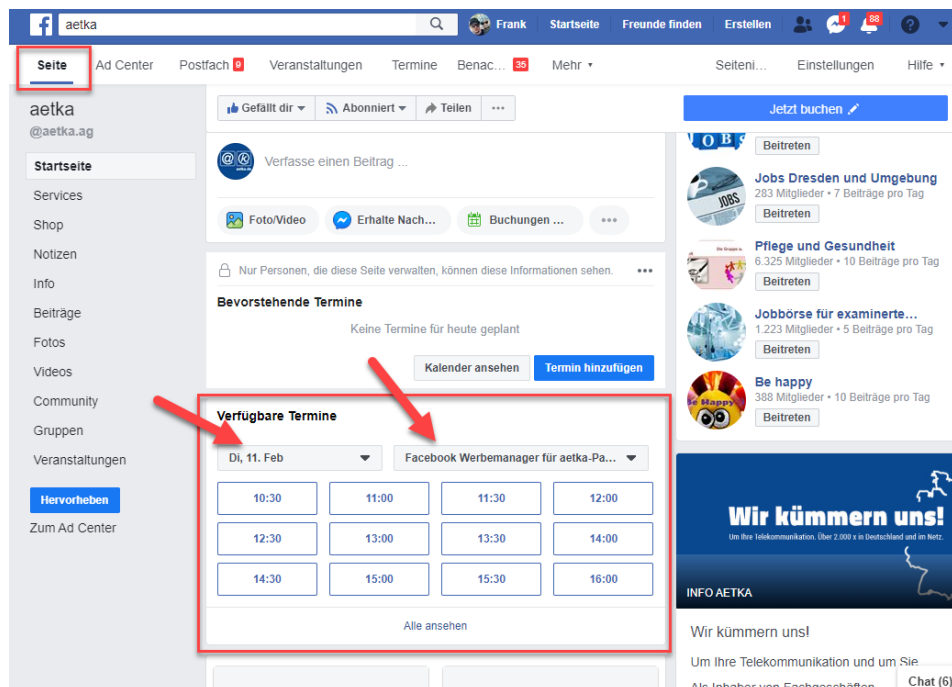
aetka
Frank
Startseite
Freunde finden
Erstellen
1
88

Seite
Ad Center
Postfach 9
Veranstaltungen
Termine
Benac... 35
Mehr
Seiteni...
Einstellungen
Hilfe

aetka
@aetka.ag

Startseite
Services
Shop
Notizen
Info
Beiträge
Fotos
Videos
Community
Gruppen
Veranstaltungen
Hervorheben
Zum Ad Center

Gefällt dir
Abonniert
Teilen
...

Verfasse einen Beitrag ...

Foto/Video
Erhalte Nach...
Buchungen ...

Nur Personen, die diese Seite verwalten, können diese Informationen sehen.

Bevorstehende Termine
Keine Termine für heute geplant
Kalender ansehen
Termin hinzufügen

Verfügbare Termine
Di, 11. Feb
Facebook Werbemanager für aetka-Pa...

| 10:30 | 11:00 | 11:30 | 12:00 |
|---|---|---|---|
| 12:30 | 13:00 | 13:30 | 14:00 |
| 14:30 | 15:00 | 15:30 | 16:00 |

Alle ansehen

Jetzt buchen

Beitreten
Jobs Dresden und Umgebung
283 Mitglieder • 7 Beiträge pro Tag
Beitreten
Pflege und Gesundheit
6.325 Mitglieder • 10 Beiträge pro Tag
Beitreten
Jobbörse für examinierte...
1.223 Mitglieder • 5 Beiträge pro Tag
Beitreten
Be happy
388 Mitglieder • 10 Beiträge pro Tag
Beitreten

Wir kümmern uns!
Um Ihre Telekommunikation. Über 2.000 x in Deutschland und im Netz.
INFO AETKA

Wir kümmern uns!
Um Ihre Telekommunikation und um Sie
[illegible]

Chat (6)